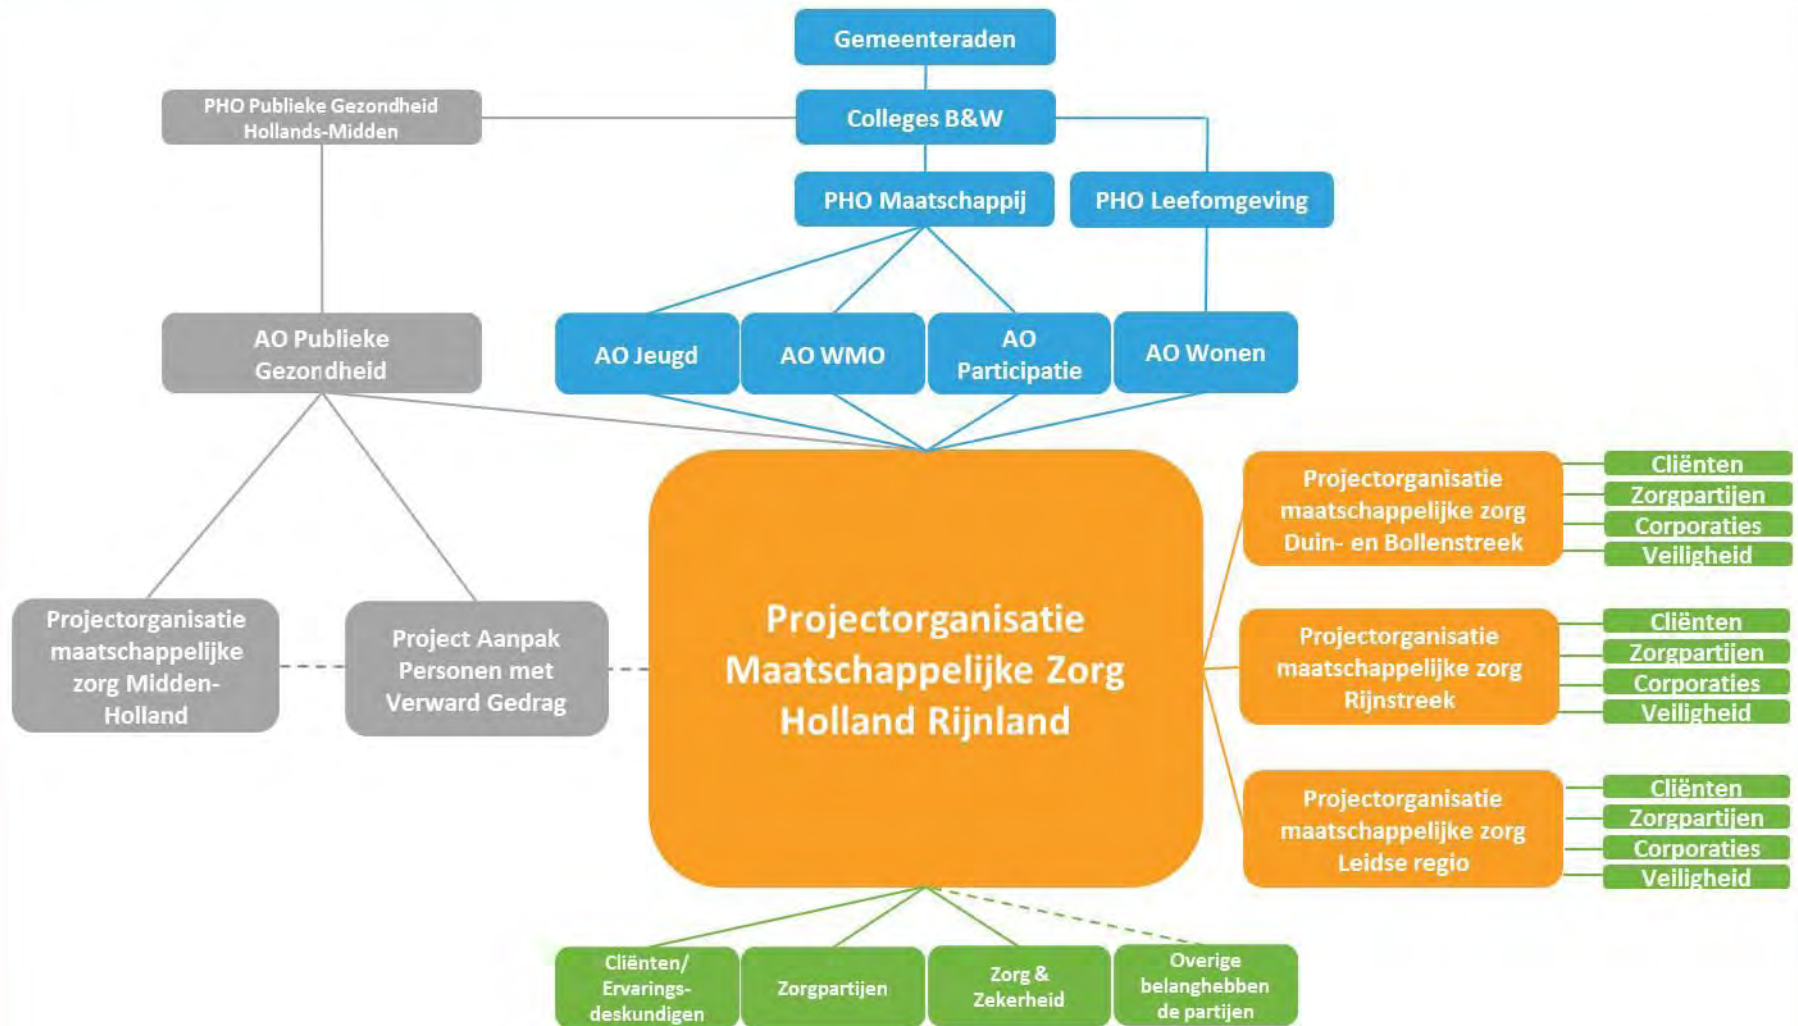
Gemeenteraden

PHO Publieke Gezondheid Hollands-Midden

Colleges B&W

PHO Maatschappij

PHO Leefomgeving

AO Publieke Gezondheid

AO Jeugd

AO WMO

AO Participatie

AO Wonen

Projectorganisatie maatschappelijke zorg Duin- en Bollenstreek

Cliënten
Zorgpartijen
Corporaties
Veiligheid

Projectorganisatie maatschappelijke zorg Midden-Holland

Project Aanpak Personen met Verward Gedrag

Projectorganisatie Maatschappelijke Zorg Holland Rijnland

Projectorganisatie maatschappelijke zorg Rijnstreek

Cliënten
Zorgpartijen
Corporaties
Veiligheid

Projectorganisatie maatschappelijke zorg Leidse regio

Cliënten
Zorgpartijen
Corporaties
Veiligheid

Cliënten/ Ervarings-deskundigen

Zorgpartijen

Zorg & Zekerheid

Overige belanghebben de partijen